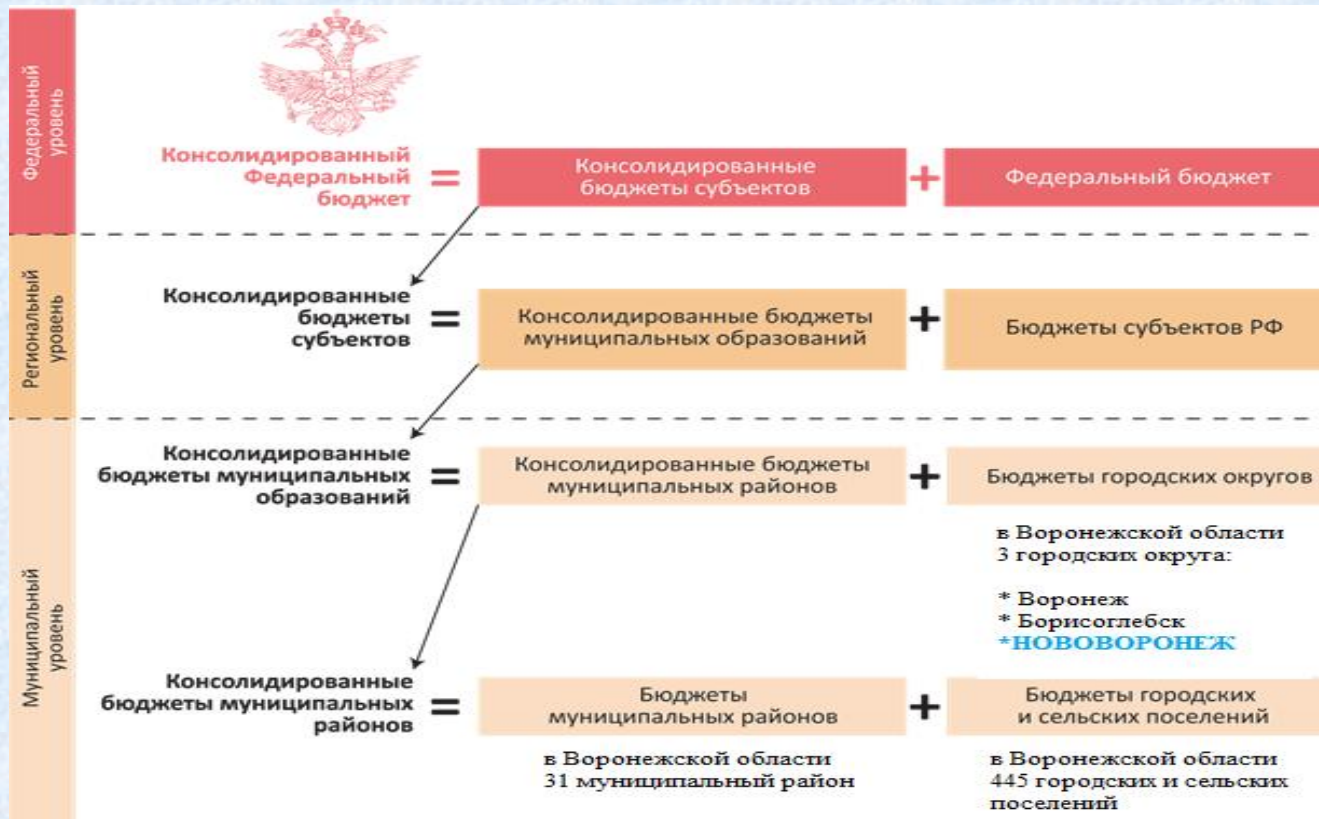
Федеральный уровень

Консолидированный Федеральный бюджет = Консолидированные бюджеты субъектов + Федеральный бюджет

Региональный уровень

Консолидированные бюджеты субъектов = Консолидированные бюджеты муниципальных образований + Бюджеты субъектов РФ

Муниципальный уровень

Консолидированные бюджеты муниципальных образований = Консолидированные бюджеты муниципальных районов + Бюджеты городских округов

в Воронежской области 3 городских округа:

* Воронеж
* Борисоглебск
*НОВОВОРОНЕЖ

Консолидированные бюджеты муниципальных районов = Бюджеты муниципальных районов + Бюджеты городских и сельских поселений

в Воронежской области 31 муниципальный район

в Воронежской области 445 городских и сельских поселений